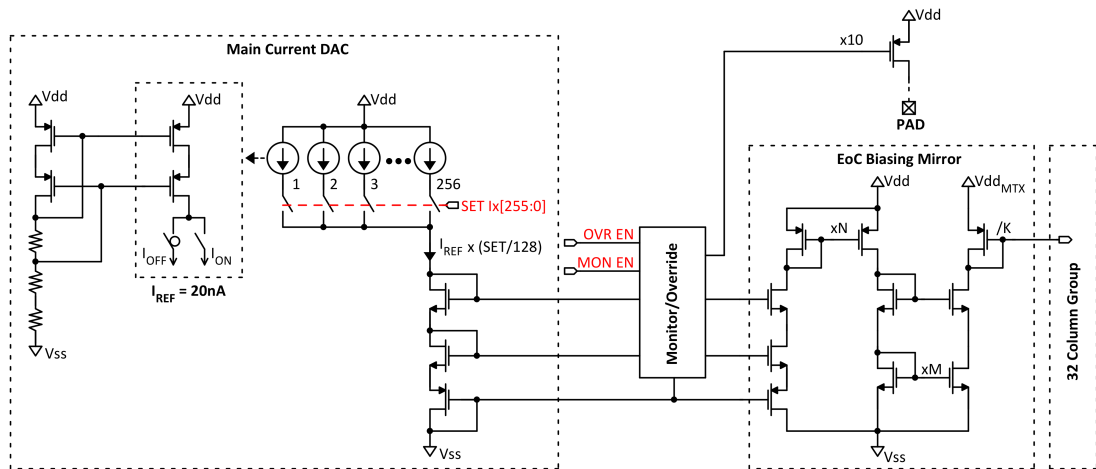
Main Current DAC

Vdd

Vdd

Vdd

1 2 3 256

SET Ix[255:0]

$I_{OFF}$ $I_{ON}$

$I_{REF}$ = 20nA

Vss

$I_{REF}$ x (SET/128)

Vss

OVR EN

MON EN

Monitor/Override

x10

Vdd

PAD

EoC Biasing Mirror

Vdd

$Vdd_{MTX}$

xN

/K

xM

Vss

32 Column Group